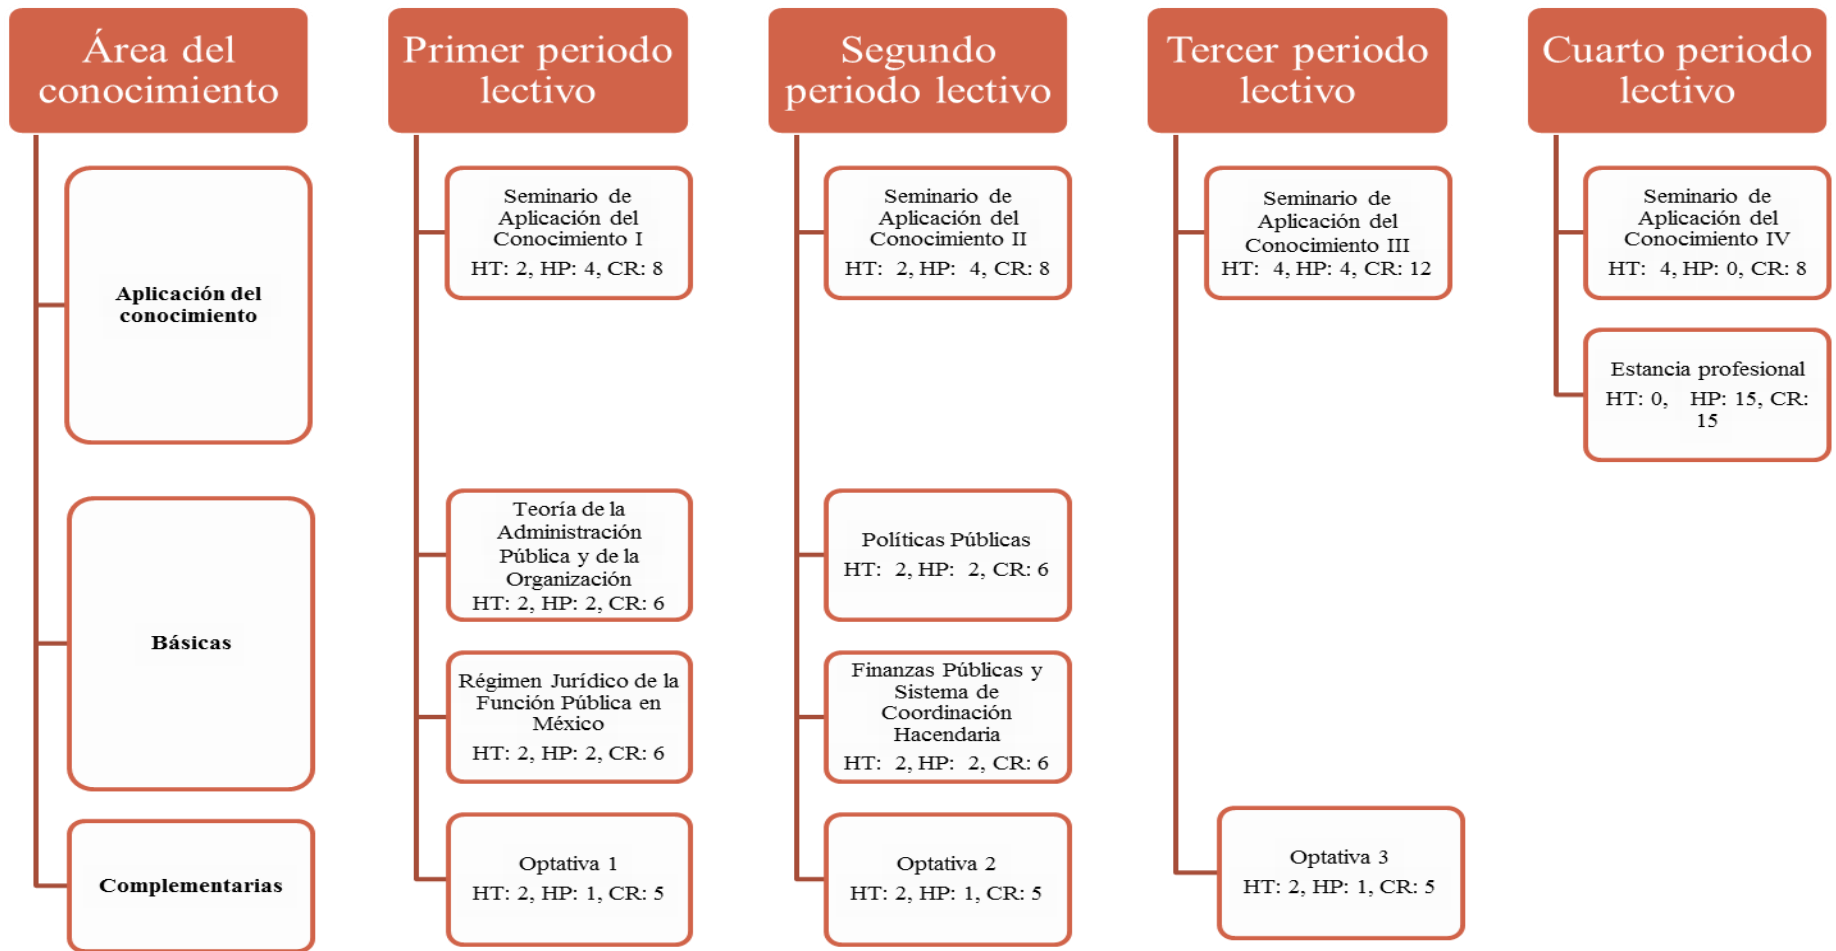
Área del conocimiento

Aplicación del conocimiento

Básicas

Complementarias

Primer periodo lectivo

Seminario de Aplicación del Conocimiento I
HT: 2, HP: 4, CR: 8

Teoría de la Administración Pública y de la Organización
HT: 2, HP: 2, CR: 6

Régimen Jurídico de la Función Pública en México
HT: 2, HP: 2, CR: 6

Optativa 1
HT: 2, HP: 1, CR: 5

Segundo periodo lectivo

Seminario de Aplicación del Conocimiento II
HT: 2, HP: 4, CR: 8

Políticas Públicas
HT: 2, HP: 2, CR: 6

Finanzas Públicas y Sistema de Coordinación Hacendaria
HT: 2, HP: 2, CR: 6

Optativa 2
HT: 2, HP: 1, CR: 5

Tercer periodo lectivo

Seminario de Aplicación del Conocimiento III
HT: 4, HP: 4, CR: 12

Optativa 3
HT: 2, HP: 1, CR: 5

Cuarto periodo lectivo

Seminario de Aplicación del Conocimiento IV
HT: 4, HP: 0, CR: 8

Estancia profesional
HT: 0, HP: 15, CR: 15